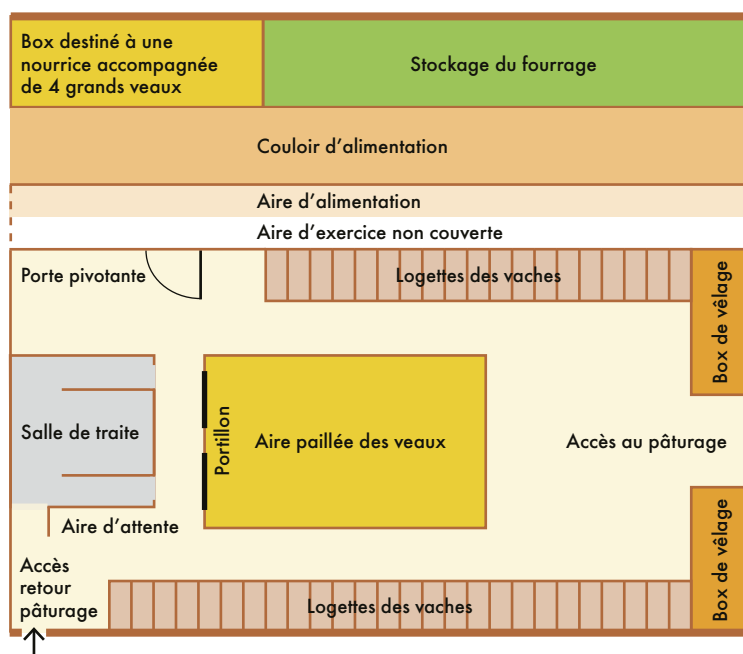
Box destiné à une nourrice accompagnée de 4 grands veaux

Stockage du fourrage

Couloir d'alimentation

Aire d'alimentation

Aire d'exercice non couverte

Porte pivotante

Logettes des vaches

Box de vêlage

Salle de traite

Portillon

Aire paillée des veaux

Accès au pâturage

Aire d'attente

Box de vêlage

Accès retour pâturage

Logettes des vaches